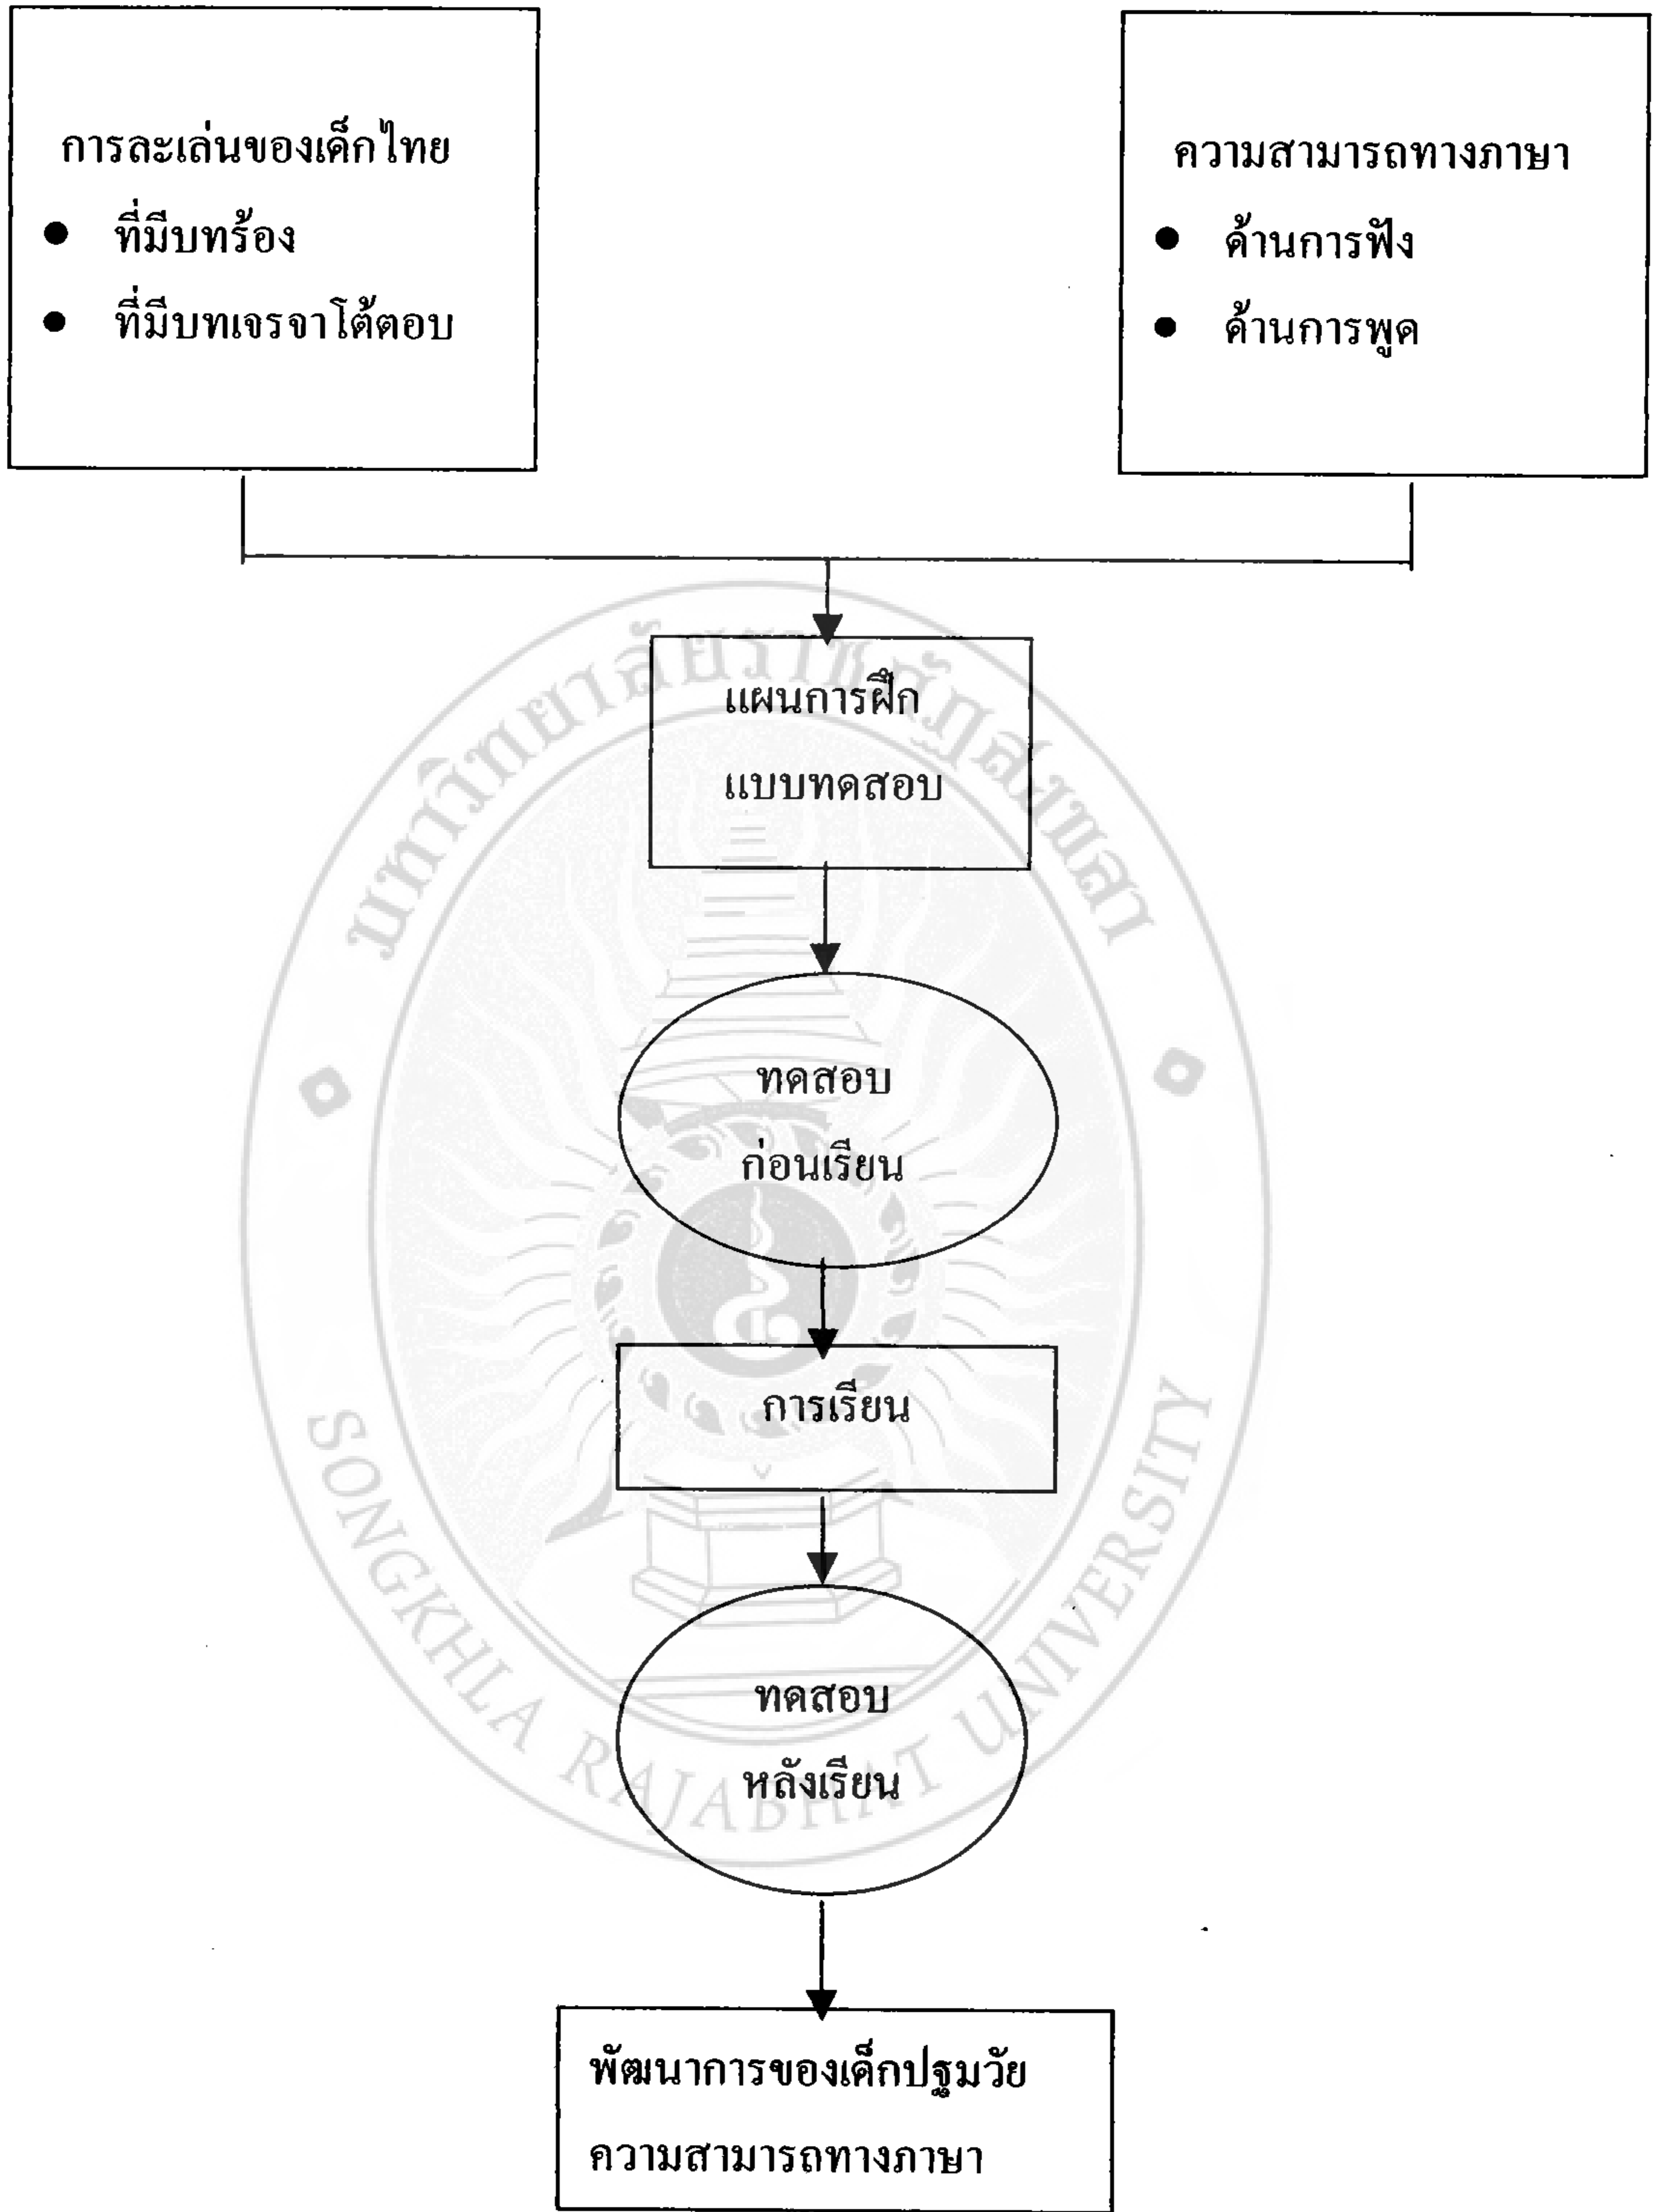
การละเล่นของเด็กไทย
- ที่มีบทร้อง
- ที่มีบทเจรจาโต้ตอบ

ความสามารถทางภาษา
- ด้านการฟัง
- ด้านการพูด

แผนการฝึก
แบบทดสอบ

ทดสอบ
ก่อนเรียน

การเรียน

ทดสอบ
หลังเรียน

พัฒนาการของเด็กปฐมวัย
ความสามารถทางภาษา

มหาวิทยาลัยราชภัฏสงขลา
SONGKHLA RAJABHAT UNIVERSITY